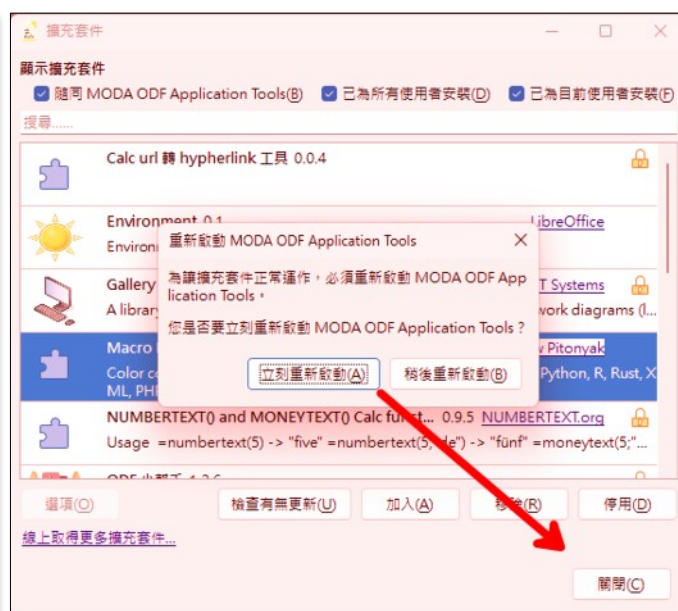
擴充套件

顯示擴充套件

隨同 MODA ODF Application Tools(B) 已為所有使用者安裝(D) 已為目前使用者安裝(F)

搜尋......

Calc url 轉 hypherlink 工具 0.0.4

Environment 0.1 LibreOffice
Environ

Gallery T Systems
A library work diagrams (l...

Macro v Pitonyak
Color co Python, R, Rust, X
ML, PHP

NUMBERTEXT() and MONEYTEXT() Calc funct... 0.9.5 NUMBERTEXT.org
Usage =numbertext(5) -> "five" =numbertext(5;"de") -> "fünf" =moneytext(5;"...

ODF 小幫手 1.3.6

重新啟動 MODA ODF Application Tools

為讓擴充套件正常運作，必須重新啟動 MODA ODF Application Tools。

您是否要立刻重新啟動 MODA ODF Application Tools？

立刻重新啟動(A) 稍後重新啟動(B)

選項(O) 檢查有無更新(U) 加入(A) 移除(R) 停用(D)

線上取得更多擴充套件...

關閉(C)